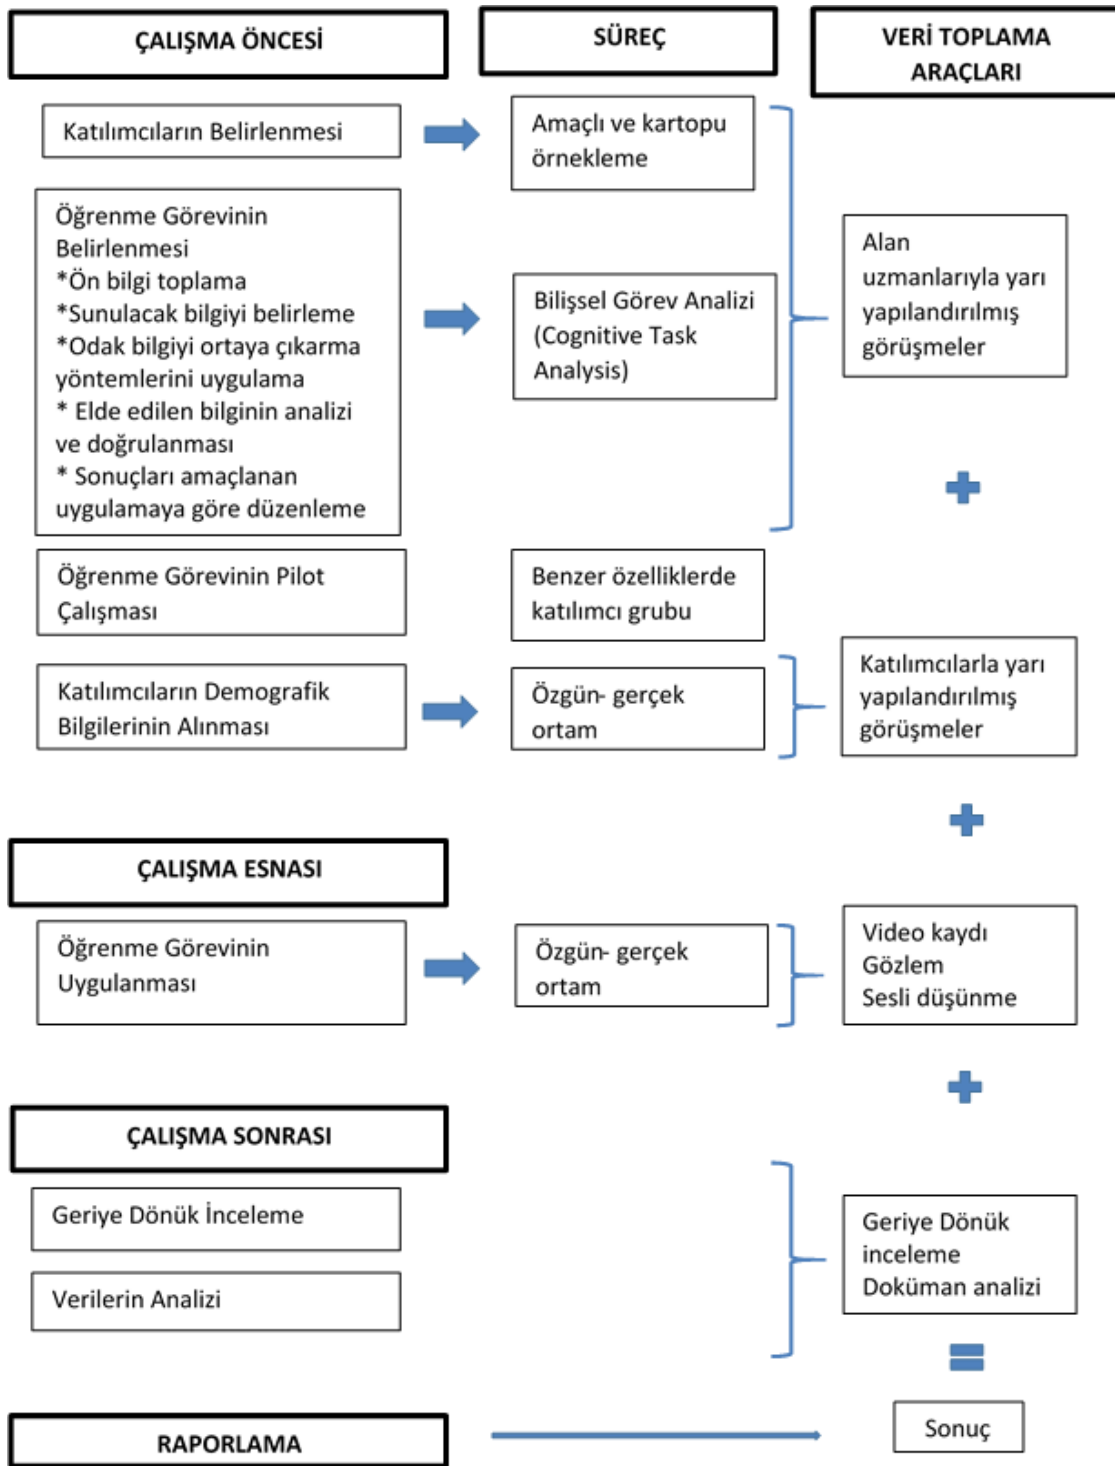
ÇALIŞMA ÖNCESİ

SÜREÇ

VERİ TOPLAMA ARAÇLARI

Katılımcıların Belirlenmesi

Amaçlı ve kartopu örnekleme

Öğrenme Görevinin Belirlenmesi
*Ön bilgi toplama
*Sunulacak bilgiyi belirleme
*Odak bilgiyi ortaya çıkarma yöntemlerini uygulama
* Elde edilen bilginin analizi ve doğrulanması
* Sonuçları amaçlanan uygulamaya göre düzenleme

Bilişsel Görev Analizi (Cognitive Task Analysis)

Alan uzmanlarıyla yarı yapılandırılmış görüşmeler

Öğrenme Görevinin Pilot Çalışması

Benzer özelliklerde katılımcı grubu

Katılımcıların Demografik Bilgilerinin Alınması

Özgün- gerçek ortam

Katılımcılarla yarı yapılandırılmış görüşmeler

ÇALIŞMA ESNASI

Öğrenme Görevinin Uygulanması

Özgün- gerçek ortam

Video kaydı
Gözlem
Sesli düşünme

ÇALIŞMA SONRASI

Geriye Dönük İnceleme

Verilerin Analizi

Geriye Dönük inceleme
Doküman analizi

RAPORLAMA

Sonuç